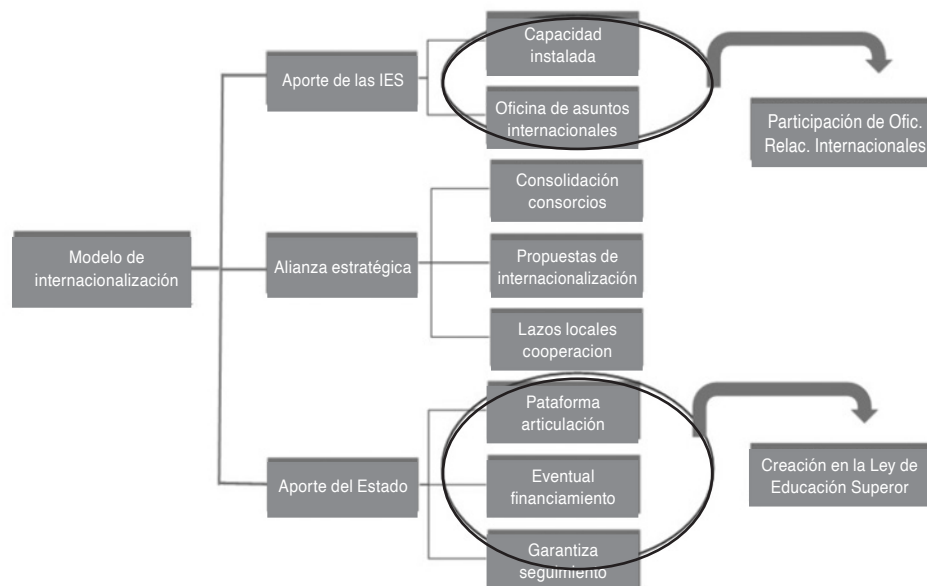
Modelo de internacionalización

Aporte de las IES

Capacidad instalada

Oficina de asuntos internacionales

Participación de Ofic. Relac. Internacionales

Alianza estratégica

Consolidación consorcios

Propuestas de internacionalización

Lazos locales cooperacion

Aporte del Estado

Pataforma articulación

Eventual financiamiento

Garantiza seguimiento

Creación en la Ley de Educación Superor